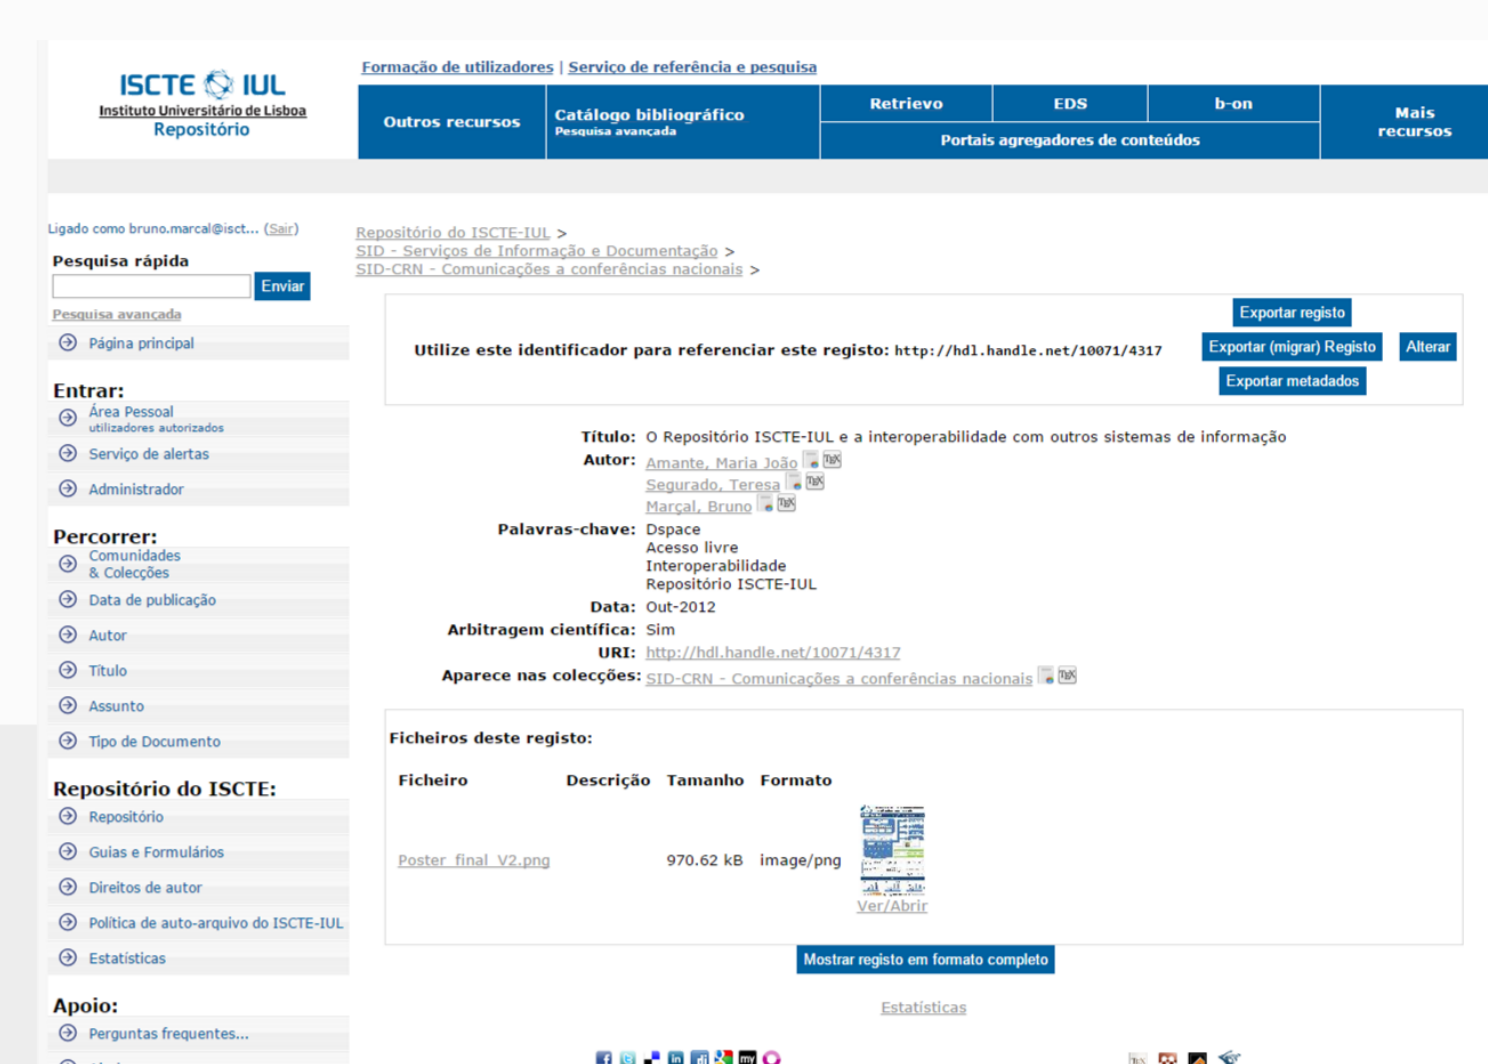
ISCTE IUL
Instituto Universitário de Lisboa
Repositório

Formação de utilizadores | Serviço de referência e pesquisa

Outros recursos
Catálogo bibliográfico
Pesquisa avançada
Retrievo
EDS
b-on
Portais agregadores de conteúdos
Mais recursos

Ligado como bruno.marcal@isct... (Sair)

Pesquisa rápida
Enviar
Pesquisa avançada
Página principal

Entrar:
Área Pessoal
utilizadores autorizados
Serviço de alertas
Administrador

Percorrer:
Comunidades & Colecções
Data de publicação
Autor
Título
Assunto
Tipo de Documento

Repositório do ISCTE:
Repositório
Guias e Formulários
Direitos de autor
Política de auto-arquivo do ISCTE-IUL
Estatísticas

Apoio:
Perguntas frequentes...

Repositório do ISCTE-IUL >
SID - Serviços de Informação e Documentação >
SID-CRN - Comunicações a conferências nacionais >

Utilize este identificador para referenciar este registo: http://hdl.handle.net/10071/4317
Exportar registo
Exportar (migrar) Registo
Alterar
Exportar metadados

Título: O Repositório ISCTE-IUL e a interoperabilidade com outros sistemas de informação
Autor: Amante, Maria João
Segurado, Teresa
Marçal, Bruno
Palavras-chave: Dspace
Acesso livre
Interoperabilidade
Repositório ISCTE-IUL
Data: Out-2012
Arbitragem científica: Sim
URI: http://hdl.handle.net/10071/4317
Aparece nas colecções: SID-CRN - Comunicações a conferências nacionais

Ficheiros deste registo:

| Ficheiro | Descrição | Tamanho | Formato | |
|---|---|---|---|---|
| Poster_final_V2.png | | 970.62 kB | image/png | Ver/Abrir |

Mostrar registo em formato completo

Estatísticas